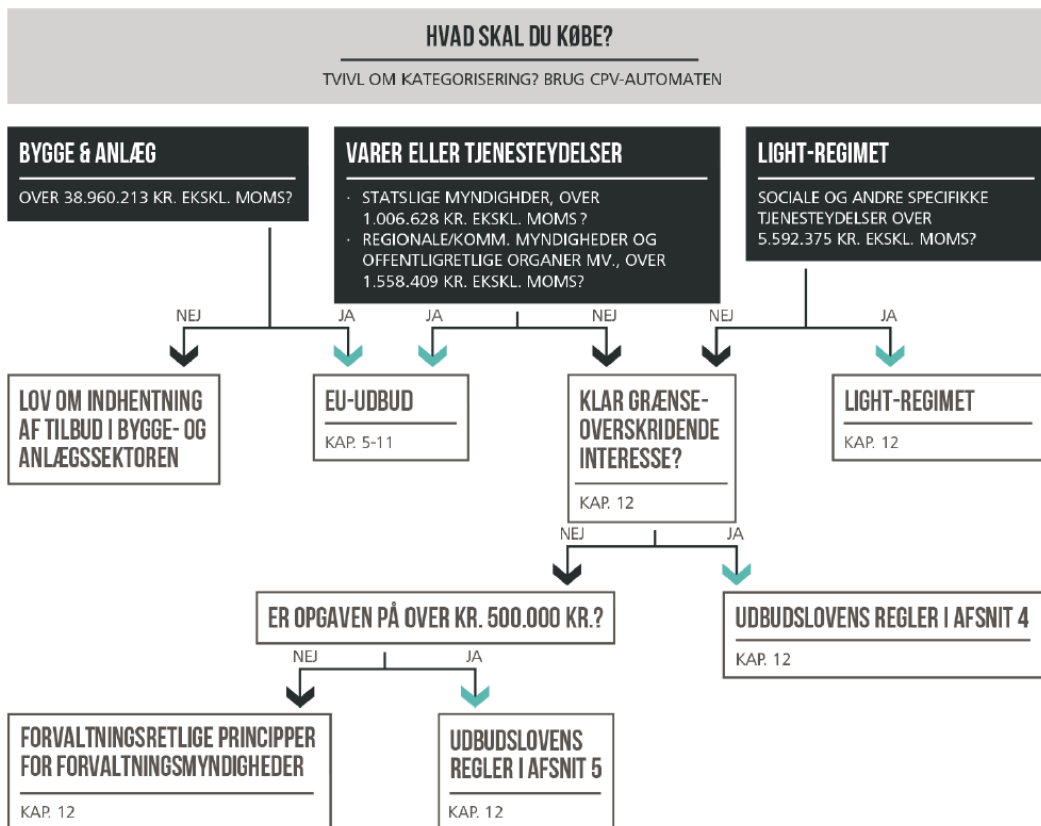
HVAD SKAL DU KØBE?

TVIVL OM KATEGORISERING? BRUG CPV-AUTOMATEN

BYGGE & ANLÆG

OVER 38.960.213 KR. EKSKL. MOMS?

VARER ELLER TJENESTEYDELSER

· STATSLIGE MYNDIGHDER, OVER 1.006.628 KR. EKSKL. MOMS?
· REGIONALE/KOMM. MYNDIGHEDER OG OFFENTLIGRETLIGE ORGANER MV., OVER 1.558.409 KR. EKSKL. MOMS?

LIGHT-REGIMET

SOCIALE OG ANDRE SPECIFIKKE TJENESTEYDELSER OVER 5.592.375 KR. EKSKL. MOMS?

NEJ

JA

JA

NEJ

NEJ

JA

LOV OM INDHENTNING AF TILBUD I BYGGE- OG ANLÆGSSEKTOREN

EU-UDBUD

KAP. 5-11

KLAR GRÆNSE-OVERSKRIDENDE INTERESSE?

KAP. 12

LIGHT-REGIMET

KAP. 12

NEJ

JA

ER OPGAVEN PÅ OVER KR. 500.000 KR.?

UDBUDSLOVENS REGLER I AFSNIT 4

KAP. 12

NEJ

JA

FORVALTNINGSRETLIGE PRINCIPPER FOR FORVALTNINGSMYNDIGHEDER

KAP. 12

UDBUDSLOVENS REGLER I AFSNIT 5

KAP. 12